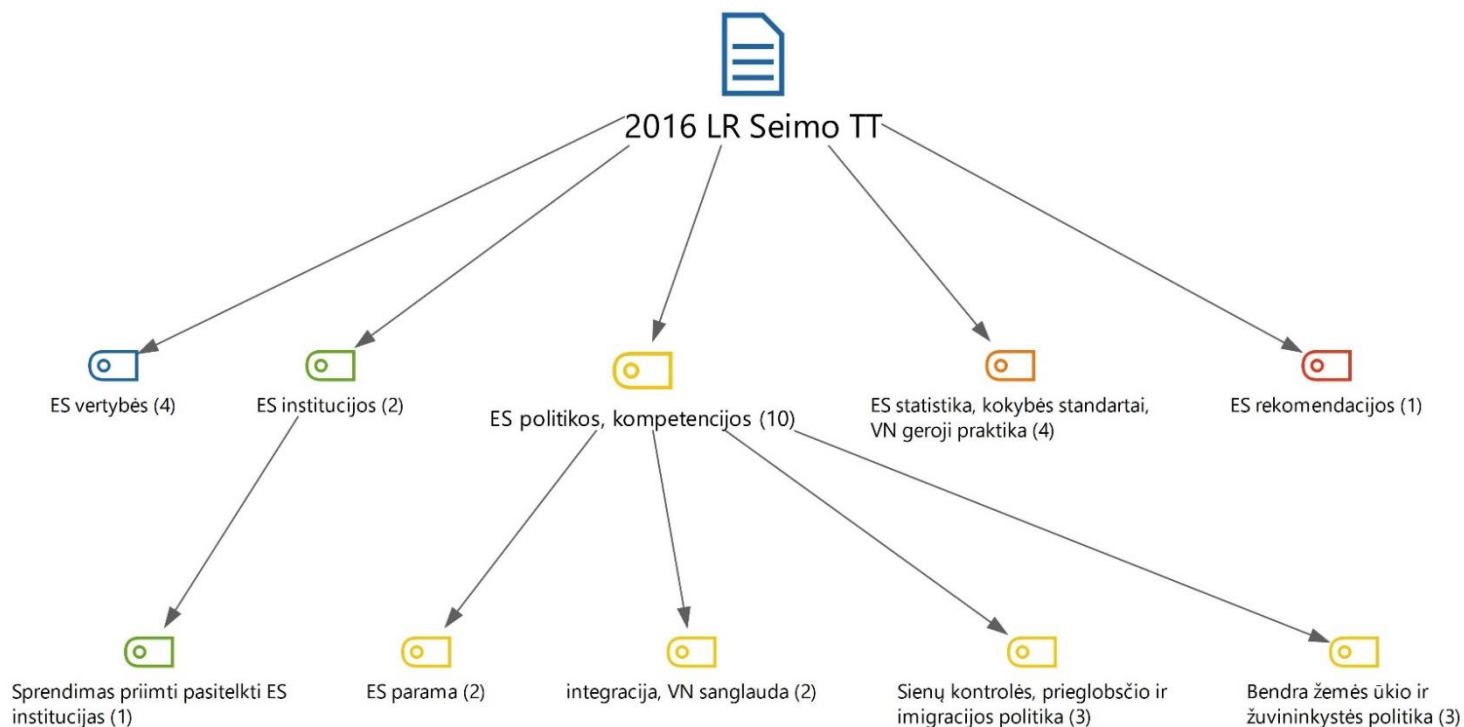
2016 LR Seimo TT

ES vertybės (4)

ES institucijos (2)

ES politikos, kompetencijos (10)

ES statistika, kokybės standartai, VN geroji praktika (4)

ES rekomendacijos (1)

Sprendimas priimti pasitelkti ES institucijas (1)

ES parama (2)

integracija, VN sanglauda (2)

Sienų kontrolės, prieglobsčio ir imigracijos politika (3)

Bendra žemės ūkio ir žuvininkystės politika (3)